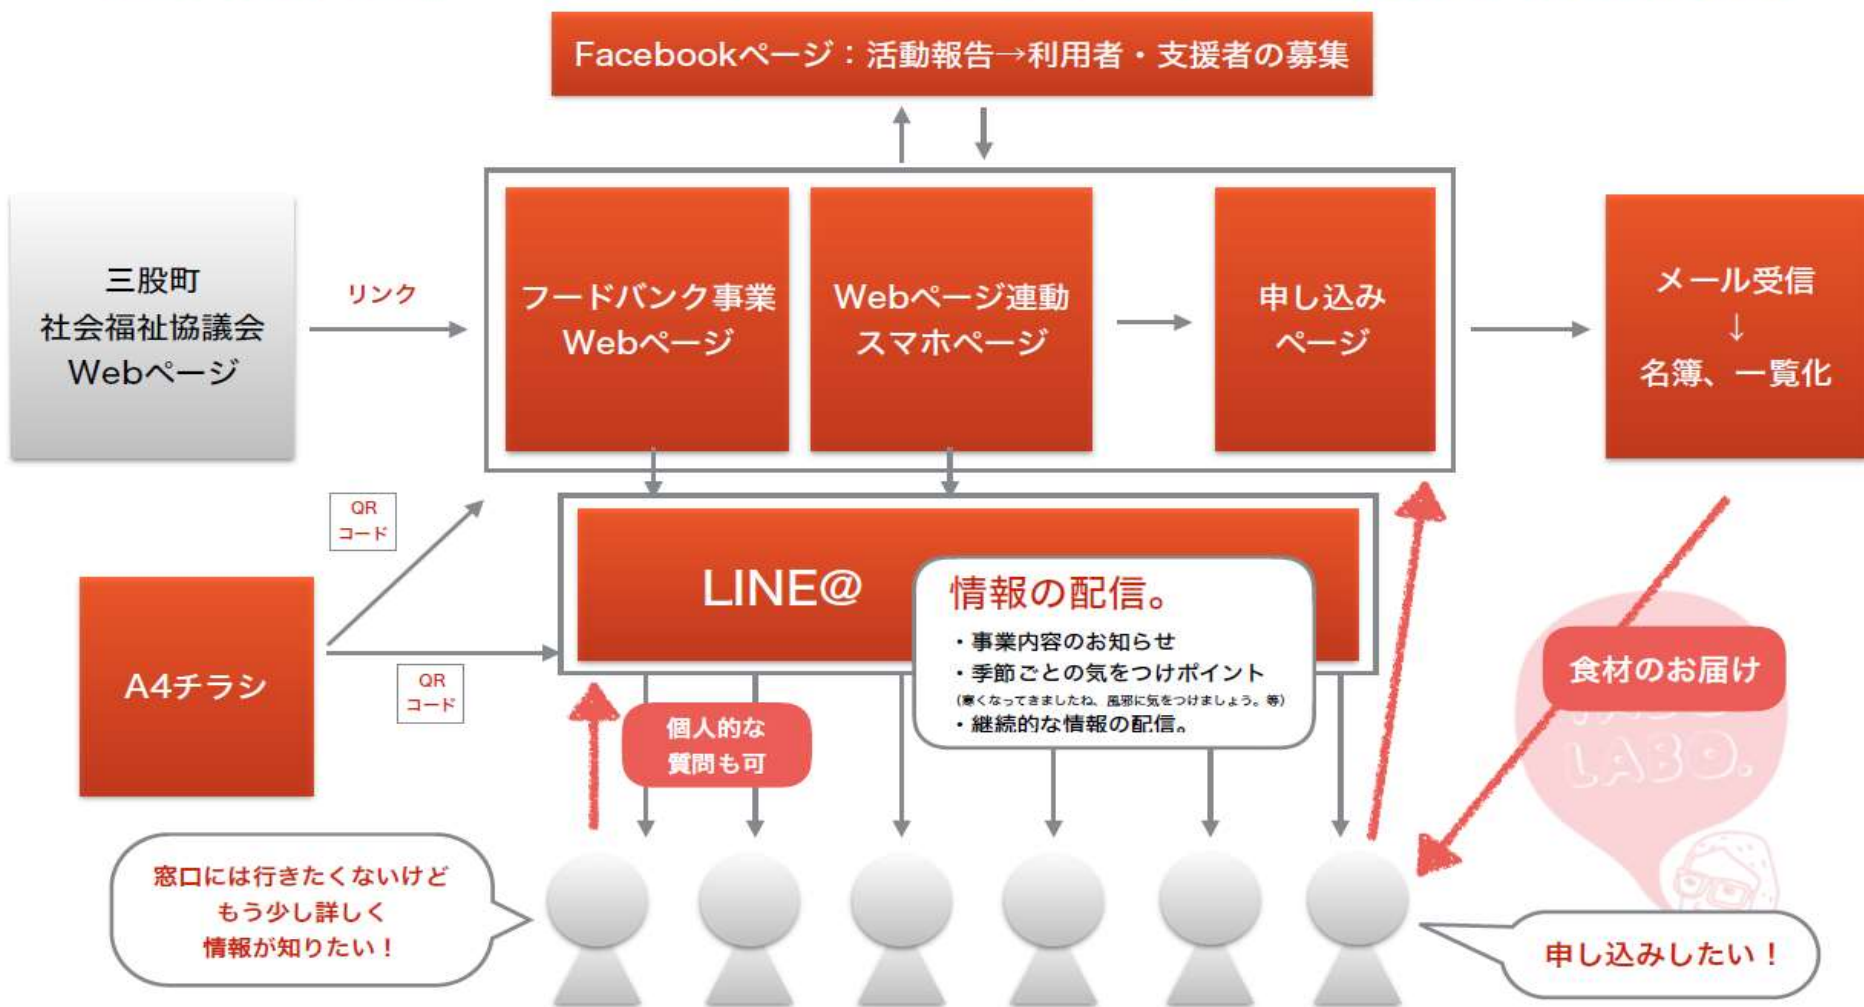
Facebookページ：活動報告→利用者・支援者の募集

三股町
社会福祉協議会
Webページ

リンク

フードバンク事業
Webページ

Webページ連動
スマホページ

申し込み
ページ

メール受信
↓
名簿、一覧化

QR
コード

A4チラシ

QR
コード

LINE@

情報の配信。
・事業内容のお知らせ
・季節ごとの気をつけポイント
（寒くなってきましたね、風邪に気をつけましょう。等）
・継続的な情報の配信。

個人的な
質問も可

食材のお届け

窓口には行きたくないけど
もう少し詳しく
情報が知りたい！

申し込みしたい！